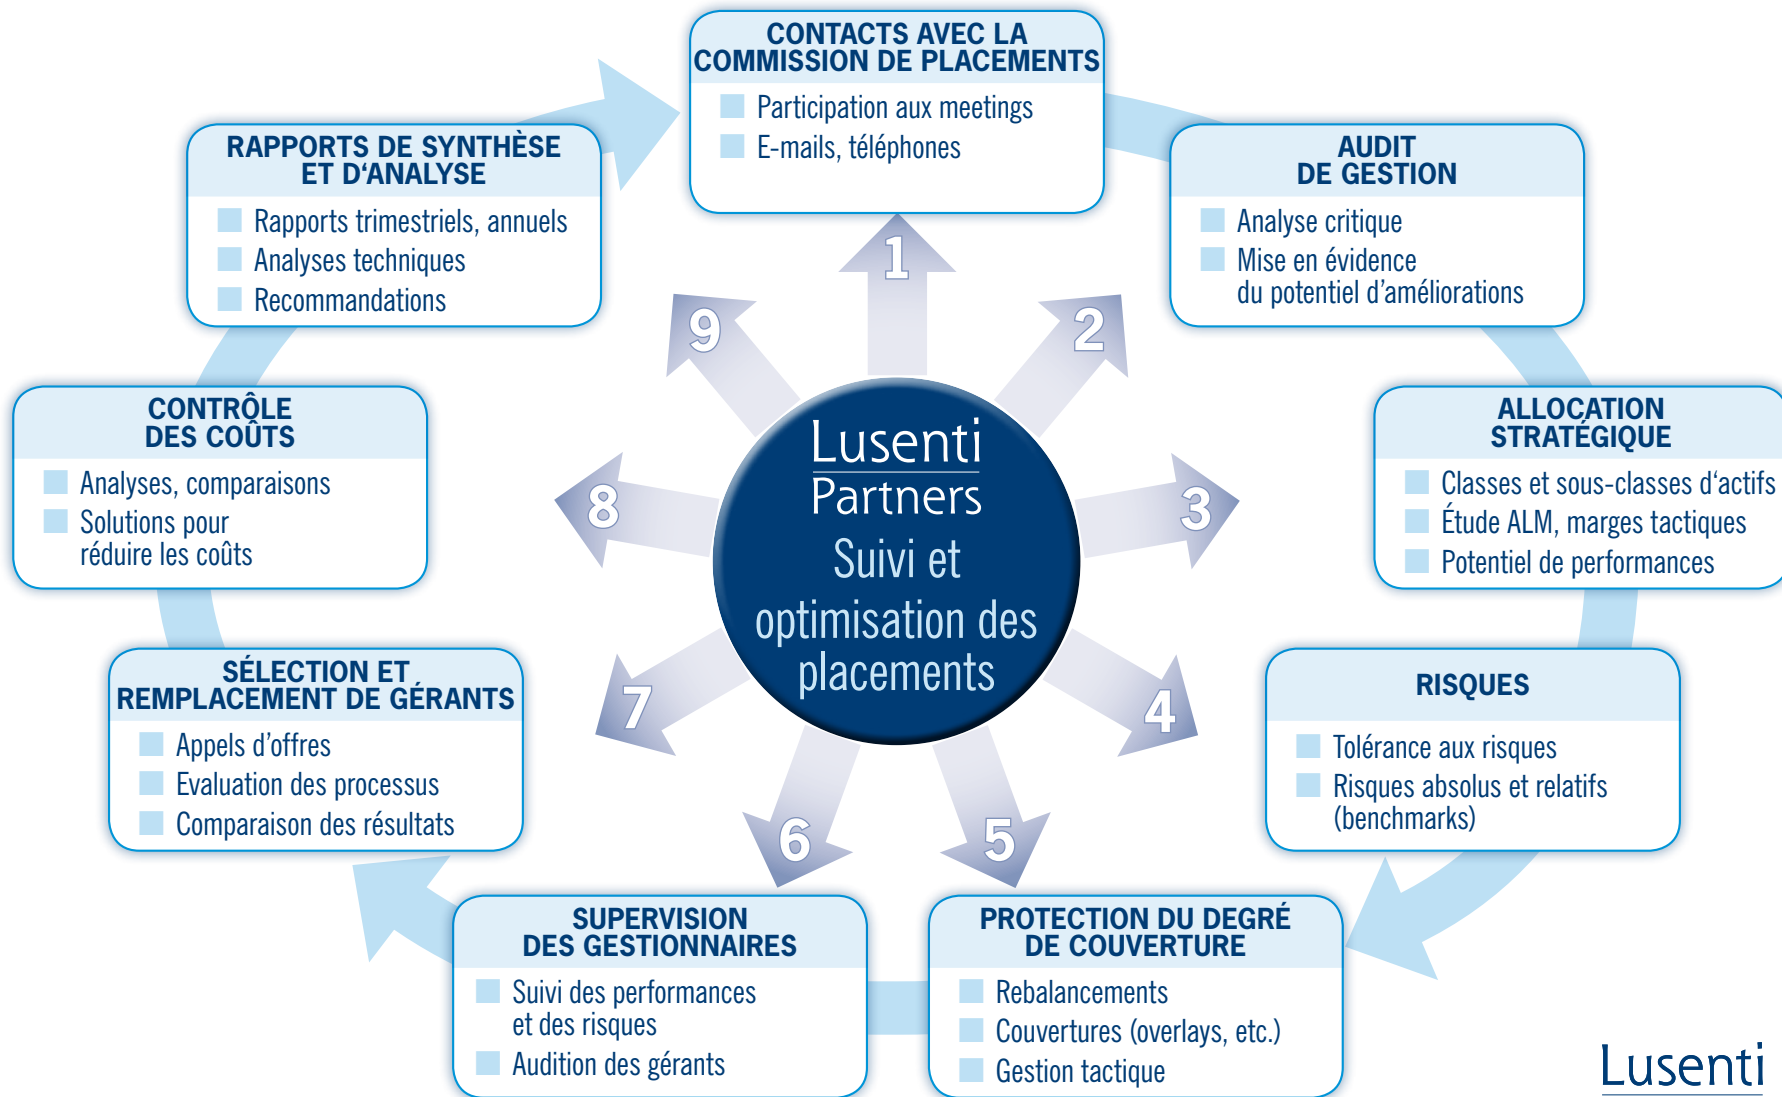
CONTACTS AVEC LA COMMISSION DE PLACEMENTS
Participation aux meetings
E-mails, téléphones

AUDIT DE GESTION
Analyse critique
Mise en évidence du potentiel d'améliorations

ALLOCATION STRATÉGIQUE
Classes et sous-classes d'actifs
Étude ALM, marges tactiques
Potentiel de performances

RISQUES
Tolérance aux risques
Risques absolus et relatifs (benchmarks)

PROTECTION DU DEGRÉ DE COUVERTURE
Rebalancements
Couvertures (overlays, etc.)
Gestion tactique

SUPERVISION DES GESTIONNAIRES
Suivi des performances et des risques
Audition des gérants

SÉLECTION ET REMPLACEMENT DE GÉRANTS
Appels d'offres
Evaluation des processus
Comparaison des résultats

CONTRÔLE DES COÛTS
Analyses, comparaisons
Solutions pour réduire les coûts

RAPPORTS DE SYNTHÈSE ET D'ANALYSE
Rapports trimestriels, annuels
Analyses techniques
Recommandations

1
2
3
4
5
6
7
8
9

Lusenti Partners
Suivi et optimisation des placements

Lusenti